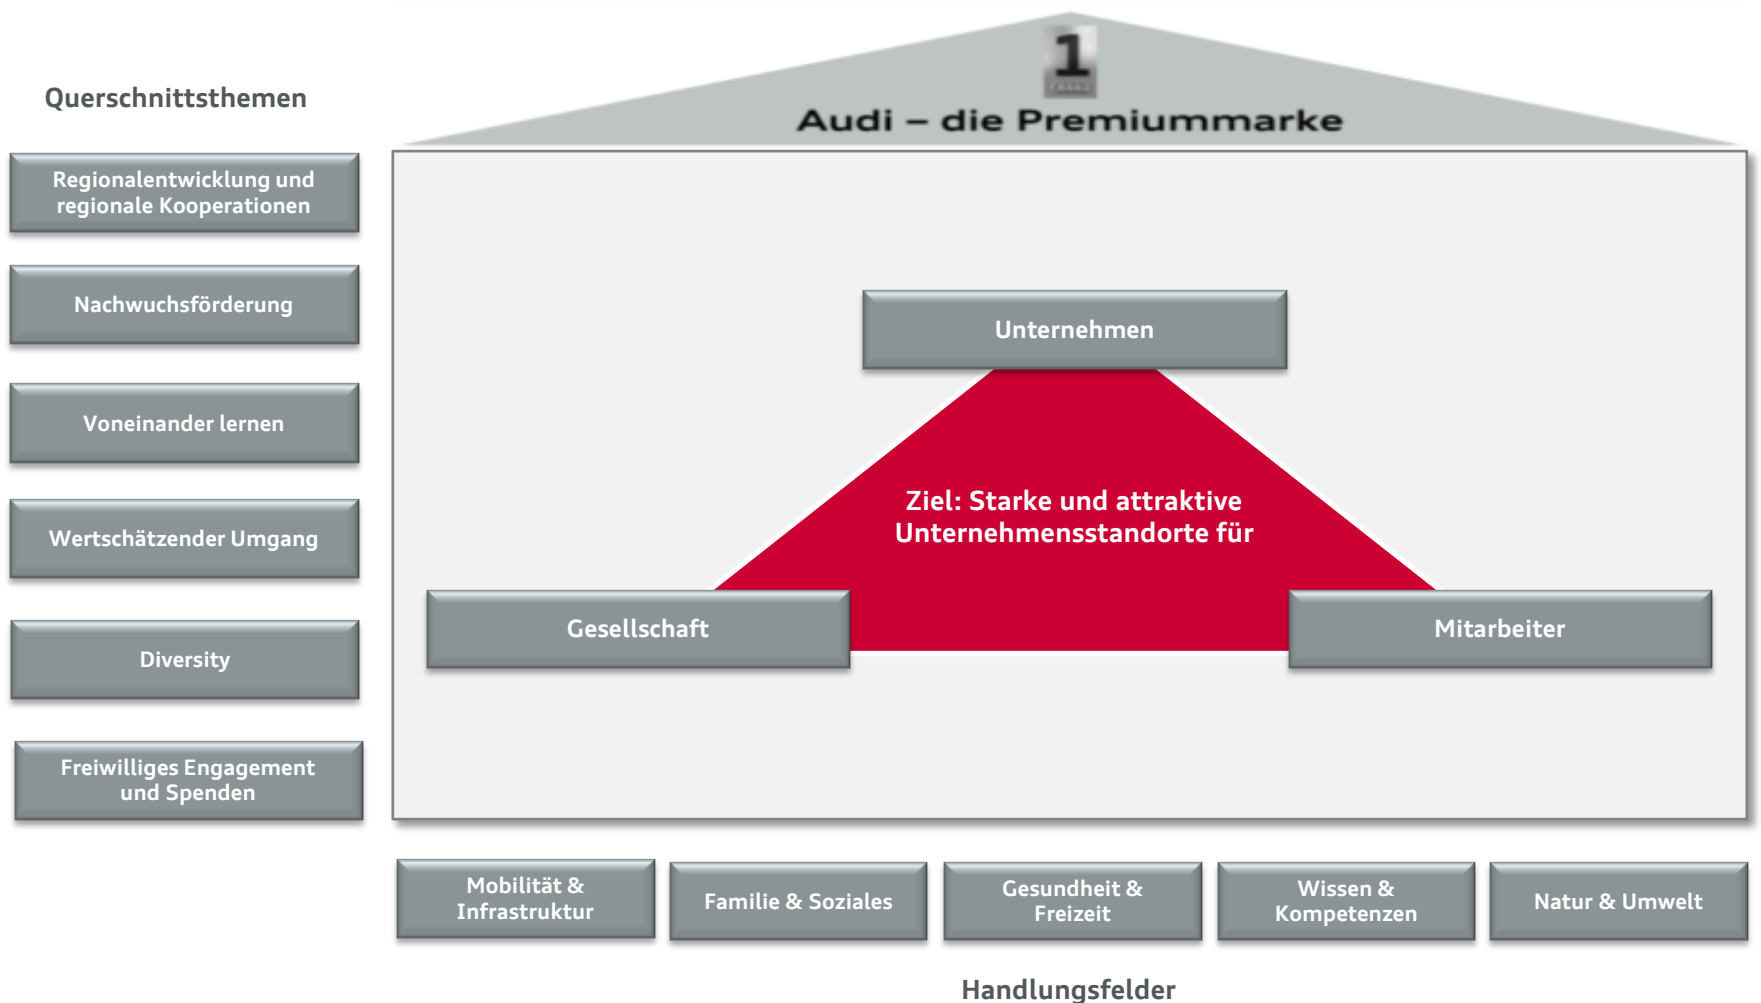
Querschnittsthemen

Regionalentwicklung und regionale Kooperationen

Nachwuchsförderung

Voneinander lernen

Wertschätzender Umgang

Diversity

Freiwilliges Engagement und Spenden

1

Audi – die Premiummarke

Unternehmen

Ziel: Starke und attraktive Unternehmensstandorte für

Gesellschaft

Mitarbeiter

Mobilität & Infrastruktur

Familie & Soziales

Gesundheit & Freizeit

Wissen & Kompetenzen

Natur & Umwelt

Handlungsfelder